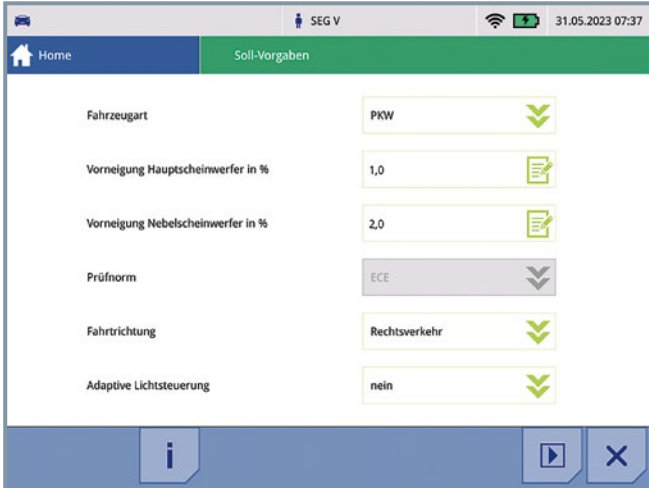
SEG V

31.05.2023 07:37

Home

Soll-Vorgaben

Fahrzeugart

PKW

Vorneigung Hauptscheinwerfer in %

1,0

Vorneigung Nebelscheinwerfer in %

2,0

Prüfnorm

ECE

Fahrtrichtung

Rechtsverkehr

Adaptive Lichtsteuerung

nein

i